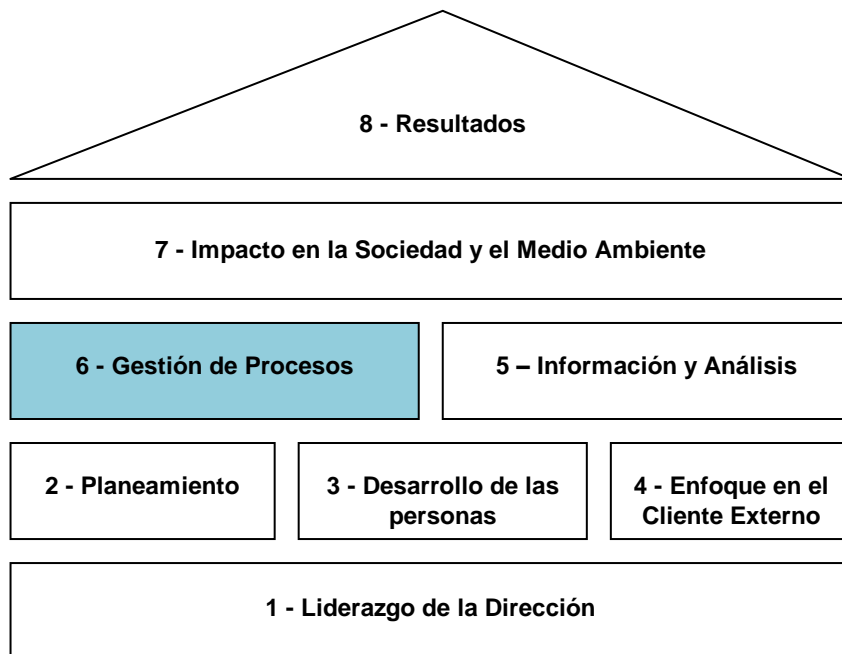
8 - Resultados

7 - Impacto en la Sociedad y el Medio Ambiente

6 - Gestión de Procesos

5 – Información y Análisis

2 - Planeamiento

3 - Desarrollo de las personas

4 - Enfoque en el Cliente Externo

1 - Liderazgo de la Dirección